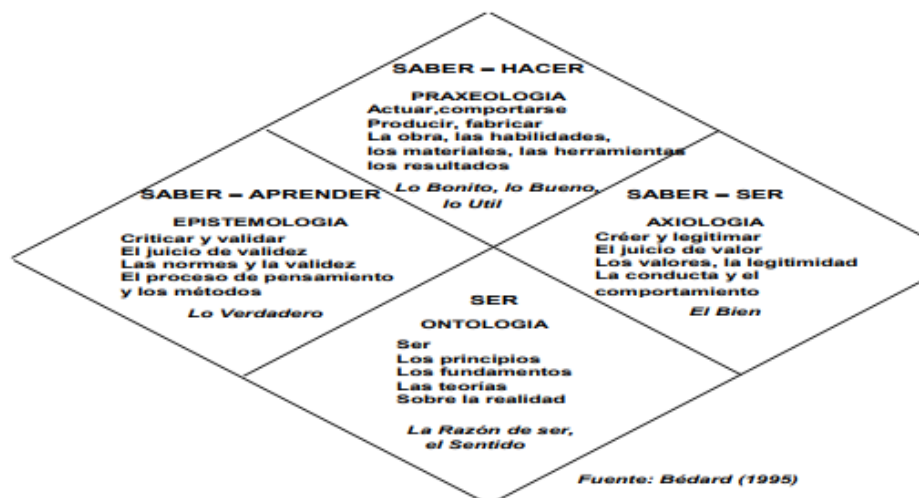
SABER – HACER

PRAXEOLOGIA
Actuar,comportarse
Producir, fabricar
La obra, las habilidades,
los materiales, las herramientas
los resultados

Lo Bonito, lo Bueno,
lo Util

SABER – APRENDER

EPISTEMOLOGIA
Criticar y validar
El juicio de validez
Las normes y la validez
El proceso de pensamiento
y los métodos

Lo Verdadero

SABER – SER

AXIOLOGIA
Créer y legitimar
El juicio de valor
Los valores, la legitimidad
La conducta y el
comportamiento

El Bien

SER

ONTOLOGIA
Ser
Los principios
Los fundamentos
Las teorías
Sobre la realidad

La Razón de ser,
el Sentido

Fuente: Bédard (1995)